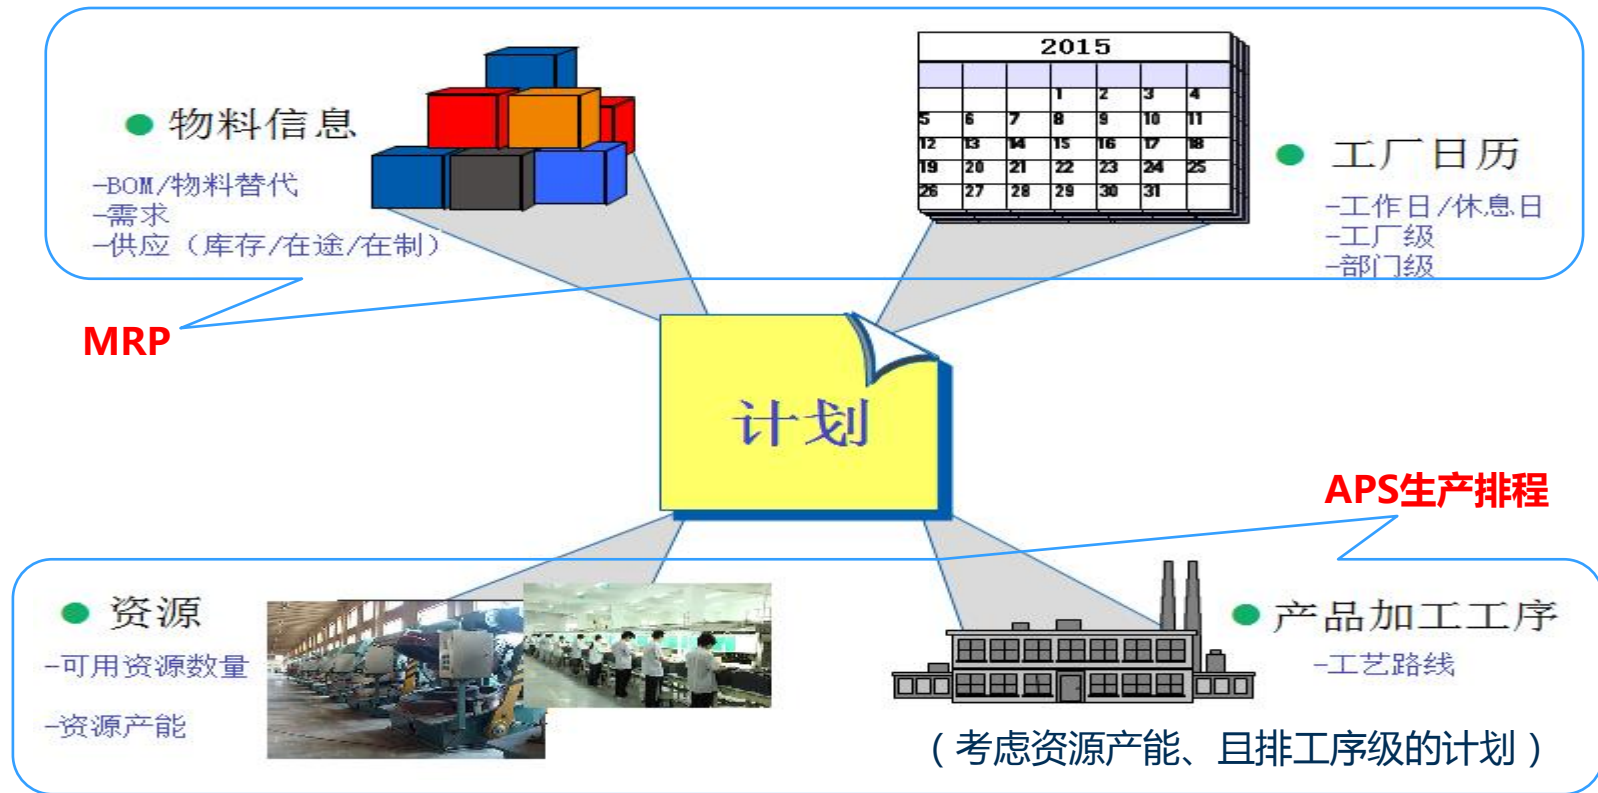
● 物料信息

–BOM/物料替代
–需求
–供应（库存/在途/在制）

2015

|  |  |  |  |  |  |  |
|---|---|---|---|---|---|---|
|  |  |  | 1 | 2 | 3 | 4 |
| 5 | 6 | 7 | 8 | 9 | 10 | 11 |
| 12 | 13 | 14 | 15 | 16 | 17 | 18 |
| 19 | 20 | 21 | 22 | 23 | 24 | 25 |
| 26 | 27 | 28 | 29 | 30 | 31 |  |

● 工厂日历

–工作日/休息日
–工厂级
–部门级

MRP

计划

APS生产排程

● 资源

–可用资源数量

–资源产能

● 产品加工工序

–工艺路线

（考虑资源产能、且排工序级的计划）